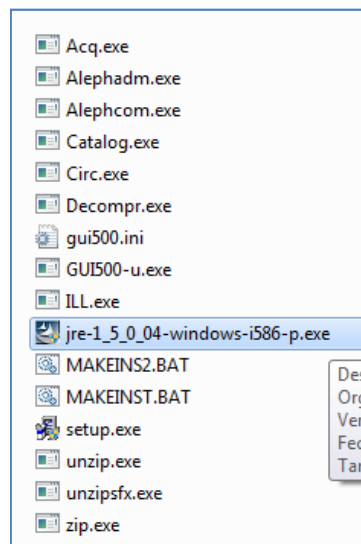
Acq.exe
Alephadm.exe
Alephcom.exe
Catalog.exe
Circ.exe
Decompr.exe
gui500.ini
GUI500-u.exe
ILL.exe
jre-1_5_0_04-windows-i586-p.exe
MAKEINS2.BAT
MAKEINST.BAT
setup.exe
unzip.exe
unzipsfx.exe
zip.exe

Des
Org
Ver
Fec
Tar